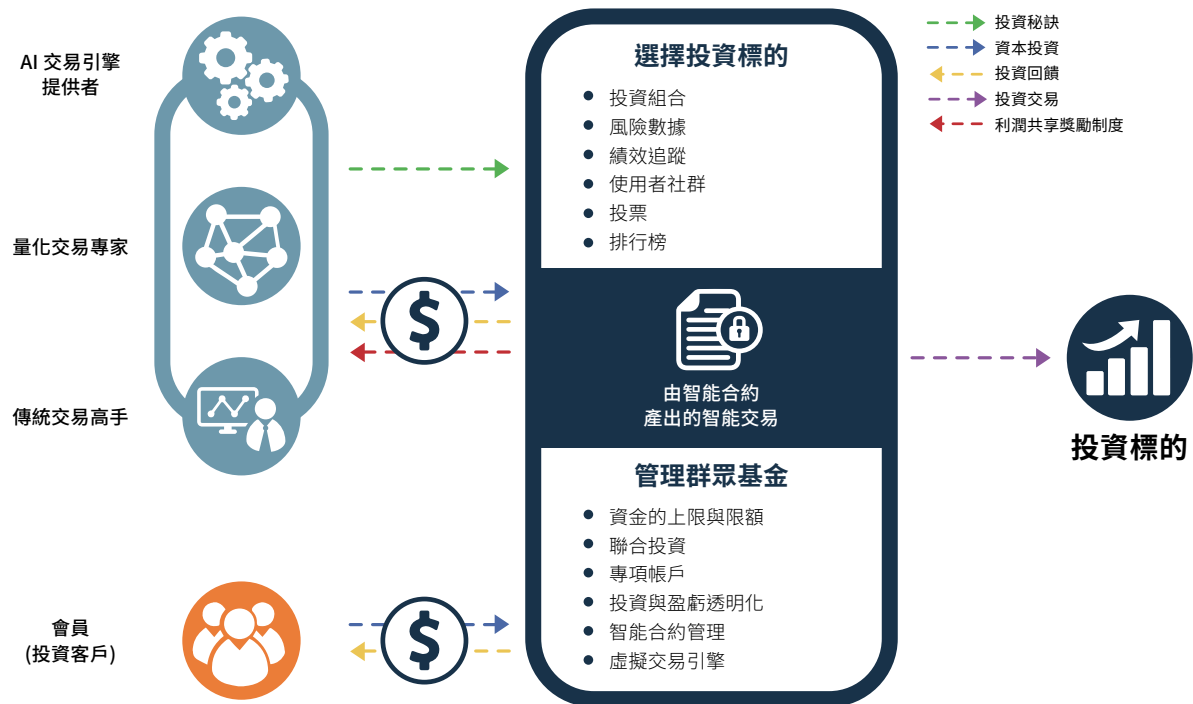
AI 交易引擎提供者

量化交易專家

傳統交易高手

會員
(投資客戶)

選擇投資標的

- 投資組合
- 風險數據
- 績效追蹤
- 使用者社群
- 投票
- 排行榜

由智能合約
產出的智能交易

管理群眾基金

- 資金的上限與限額
- 聯合投資
- 專項帳戶
- 投資與盈虧透明化
- 智能合約管理
- 虛擬交易引擎

投資秘訣
資本投資
投資回饋
投資交易
利潤共享獎勵制度

投資標的